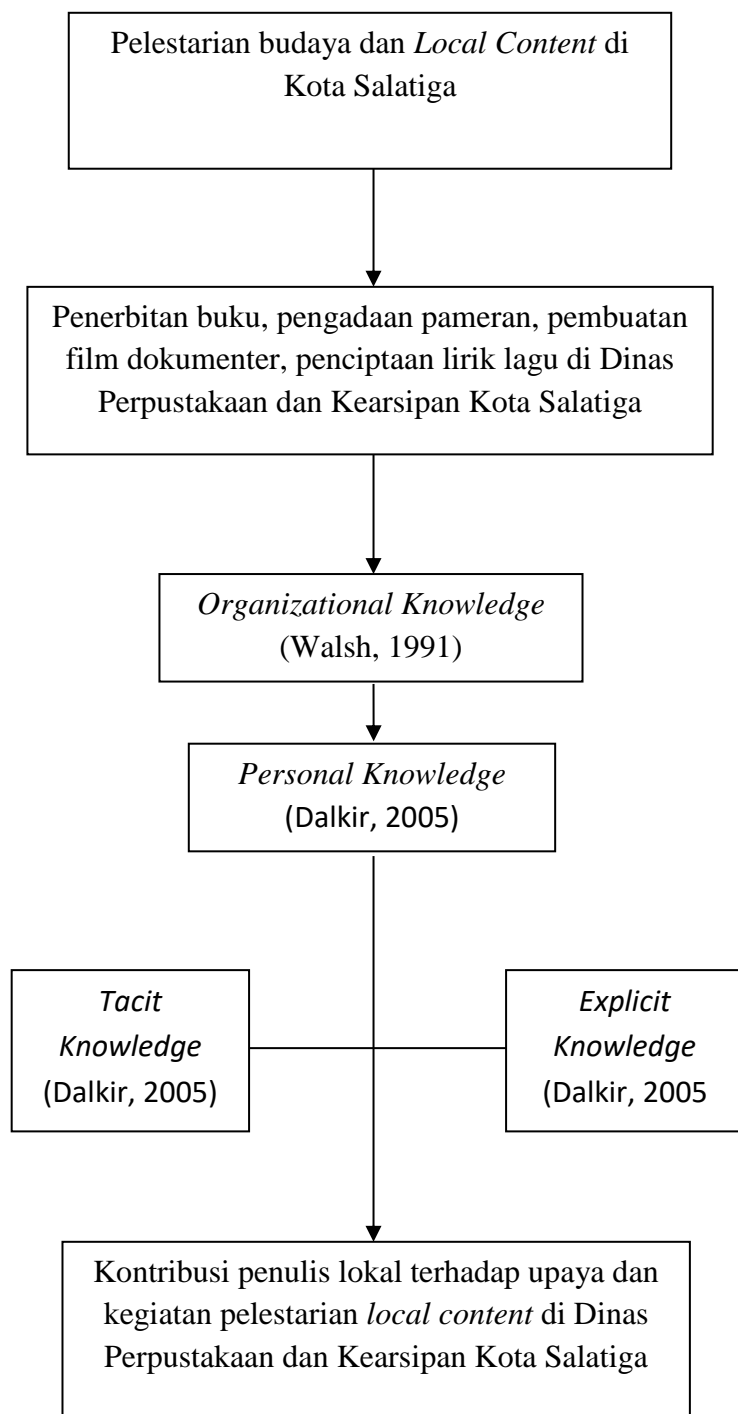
Pelestarian budaya dan Local Content di Kota Salatiga

Penerbitan buku, pengadaan pameran, pembuatan film dokumenter, penciptaan lirik lagu di Dinas Perpustakaan dan Kearsipan Kota Salatiga

Organizational Knowledge
(Walsh, 1991)

Personal Knowledge
(Dalkir, 2005)

Tacit Knowledge
(Dalkir, 2005)

Explicit Knowledge
(Dalkir, 2005

Kontribusi penulis lokal terhadap upaya dan kegiatan pelestarian local content di Dinas Perpustakaan dan Kearsipan Kota Salatiga